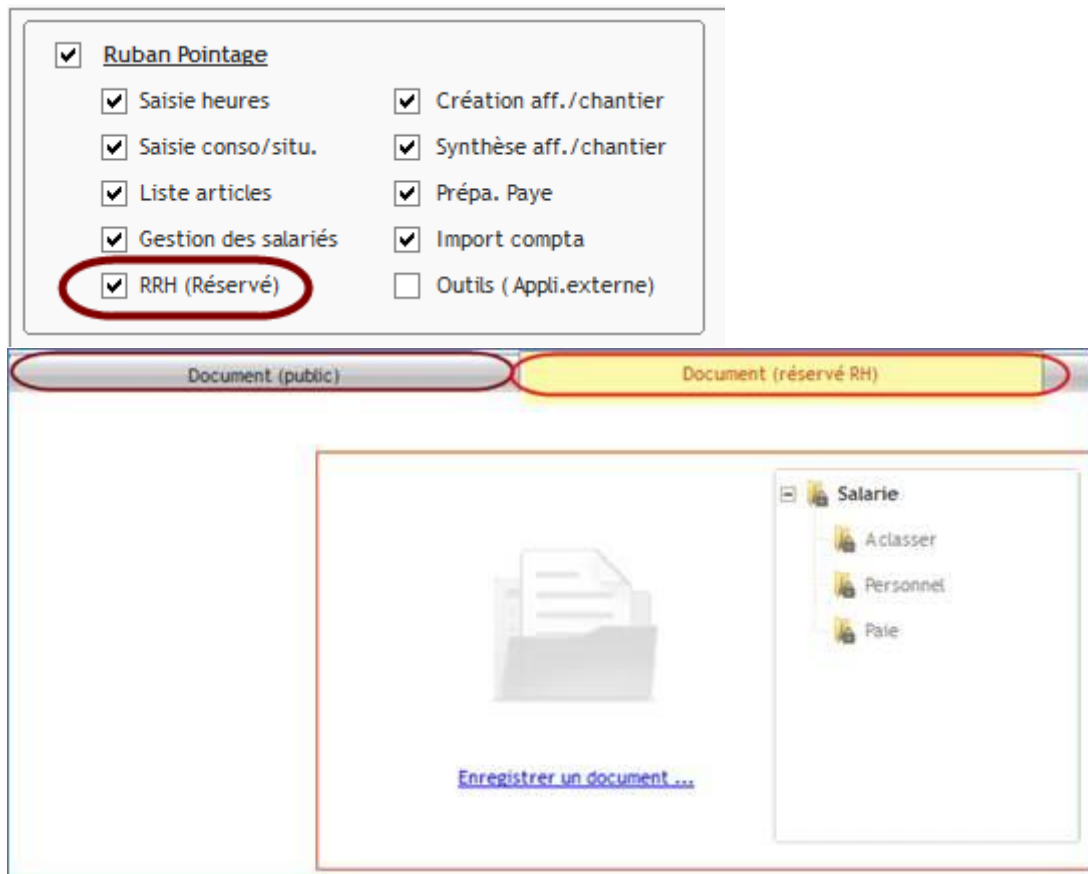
Ruban Pointage

Saisie heures
Création aff./chantier
Saisie conso/situ.
Synthèse aff./chantier
Liste articles
Prépa. Paye
Gestion des salariés
Import compta
RRH (Réservé)
Outils ( Appli.externe)

Document (public)
Document (réservé RH)

Salarie
Aclasser
Personnel
Paie

Enregistrer un document ...